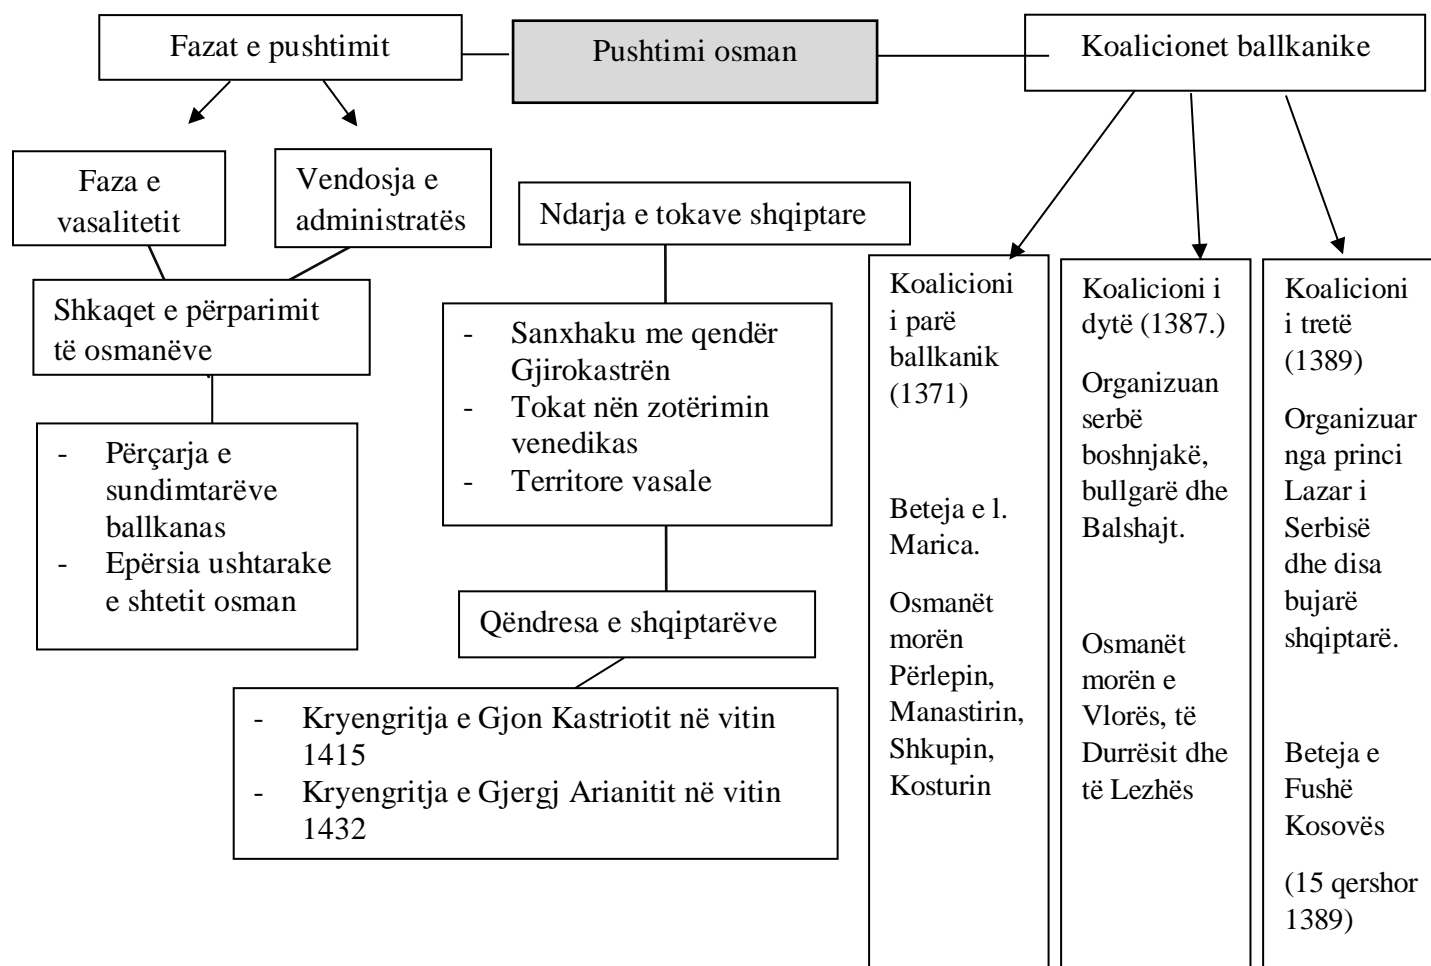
Fazat e pushtimit

Pushtimi osman

Koalicionet ballkanike

Faza e vasalitetit

Vendosja e administratës

Shkaqet e përparimit të osmanëve

- Përçarja e sundimtarëve ballkanas
- Epërsia ushtarake e shtetit osman

Ndarja e tokave shqiptare

- Sanxhaku me qendër Gjirokastrën
- Tokat nën zotërimin venedikas
- Territore vasale

Qëndresa e shqiptarëve

- Kryengritja e Gjon Kastriotit në vitin 1415
- Kryengritja e Gjergj Arianitit në vitin 1432

Koalicioni i parë ballkanik (1371)

Beteja e l. Marica.

Osmanët morën Përlepin, Manastirin, Shkupin, Kosturin

Koalicioni i dytë (1387.)

Organizuan serbë boshnjakë, bullgarë dhe Balshajt.

Osmanët morën e Vlorës, të Durrësit dhe të Lezhës

Koalicioni i tretë (1389)

Organizuar nga princi Lazar i Serbisë dhe disa bujarë shqiptarë.

Beteja e Fushë Kosovës

(15 qershor 1389)